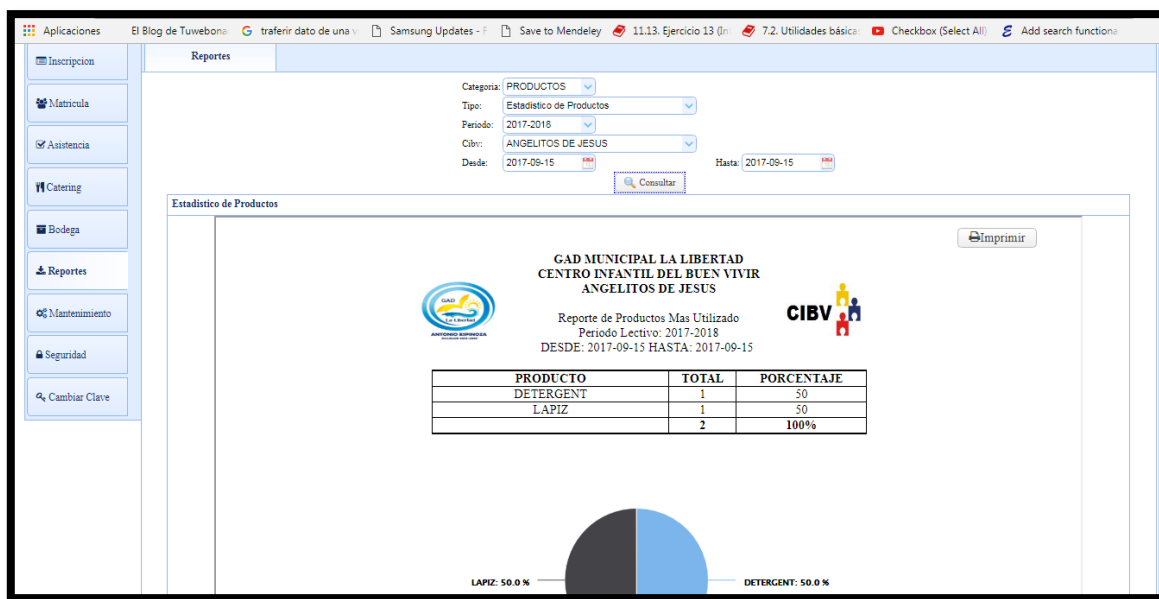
Aplicaciones El Blog de Tuwebona G traferir dato de una v Samsung Updates - F Save to Mendeley 11.13. Ejercicio 13 (In 7.2. Utilidades básica Checkbox (Select All) Add search functiona

Inscripcion
Matricula
Asistencia
Catering
Bodega
Reportes
Mantenimiento
Seguridad
Cambiar Clave

Reportes

Categoria: PRODUCTOS
Tipo: Estadistico de Productos
Periodo: 2017-2018
Cibv: ANGELITOS DE JESUS
Desde: 2017-09-15
Hasta: 2017-09-15
Consultar

Estadistico de Productos

Imprimir

GAD MUNICIPAL LA LIBERTAD
CENTRO INFANTIL DEL BUEN VIVIR
ANGELITOS DE JESUS

GAD La Libertad
ANTONIO ESPINOZA

CIBV

Reporte de Productos Mas Utilizado
Periodo Lectivo: 2017-2018
DESDE: 2017-09-15 HASTA: 2017-09-15

| PRODUCTO | TOTAL | PORCENTAJE |
|---|---|---|
| DETERGENT | 1 | 50 |
| LAPIZ | 1 | 50 |
| | 2 | 100% |

LAPIZ: 50.0 %
DETERGENT: 50.0 %